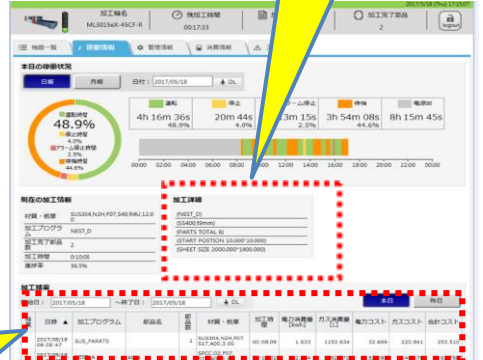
加工機名
ML3015eX-45CF-R
残加工時間
00:17:33
加工完了部品
2
logout
2017/5/18 (Thu) 17:09:47

機器一覧
稼働情報
管理情報
消費情報

本日の稼働状況
日報
月報
日付：2017/05/18
DL

運転時間
48.9%
停止時間
4.0%
アラーム停止時間
2.5%
待機時間
44.6%

運転
4h 16m 36s
48.9%
停止
20m 44s
4.0%
アラーム停止
13m 15s
2.5%
待機
3h 54m 08s
44.6%
電源off
8h 15m 45s

02:00 04:00 06:00 08:00 10:00 12:00 14:00 16:00 18:00 20:00 22:00

現在の加工情報
材質・板厚 SUS304,N2H,F07,S40,R4U,12.0
加工プログラム NEST_D
加工完了部品数 2
加工時間 0:10:06
進捗率 36.5%

加工詳細
(NEST_D)
(SS400,6mm)
(PARTS TOTAL 8)
(START POSITION 10.000*10.000)
(SHEET SIZE 2000.000*1000.000)

加工実績
開始日：2017/05/18
〜終了日：2017/05/18
DL
本日
昨日

| 日時 | 加工プログラム | 部品名 | 部品数 | 材質・板厚 | 加工時間 | 電力消費量(kWh) | ガス消費量(L) | 電力コスト | ガスコスト | 合計コスト |
|---|---|---|---|---|---|---|---|---|---|---|
| 2017/05/18 08:08:47 | SUS_PARATS | | 1 | SUS304,N2H,F07,S17,A00,3.00 | 00:08:09 | 1.633 | 1153.634 | 32.689 | 220.841 | 253.510 |
| 2017/05/18 | | | | SPCC,O2,F07 | | | | | | |